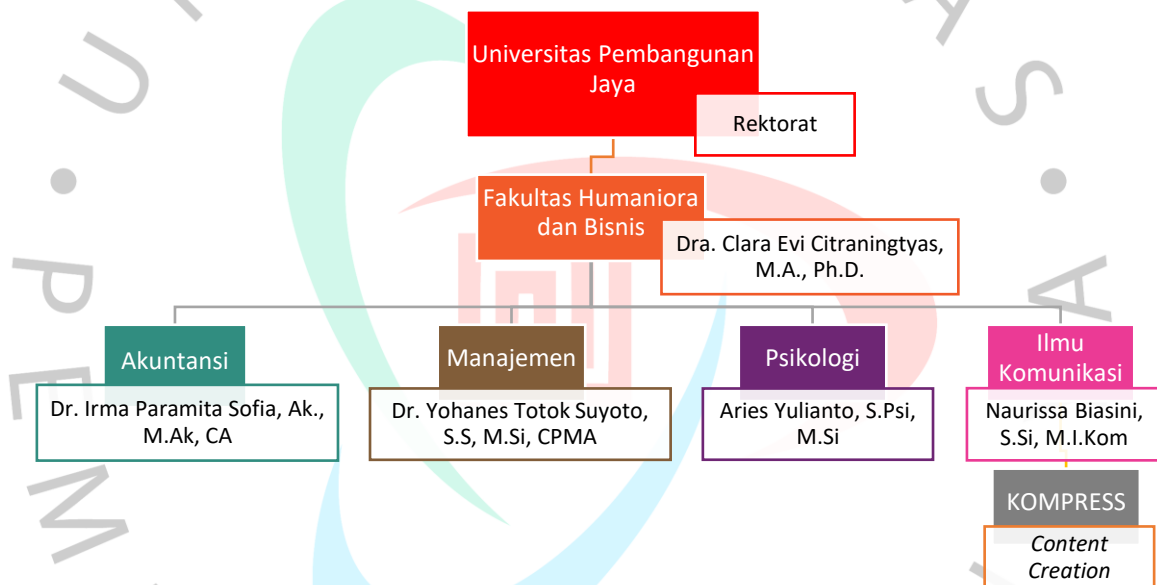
Universitas Pembangunan Jaya

Rektorat

Fakultas Humaniora dan Bisnis

Dra. Clara Evi Citraningtyas, M.A., Ph.D.

Akuntansi

Dr. Irma Paramita Sofia, Ak., M.Ak, CA

Manajemen

Dr. Yohanes Totok Suyoto, S.S, M.Si, CPMA

Psikologi

Aries Yulianto, S.Psi, M.Si

Ilmu Komunikasi

Naurissa Biasini, S.Si, M.I.Kom

KOMPRESS

Content Creation